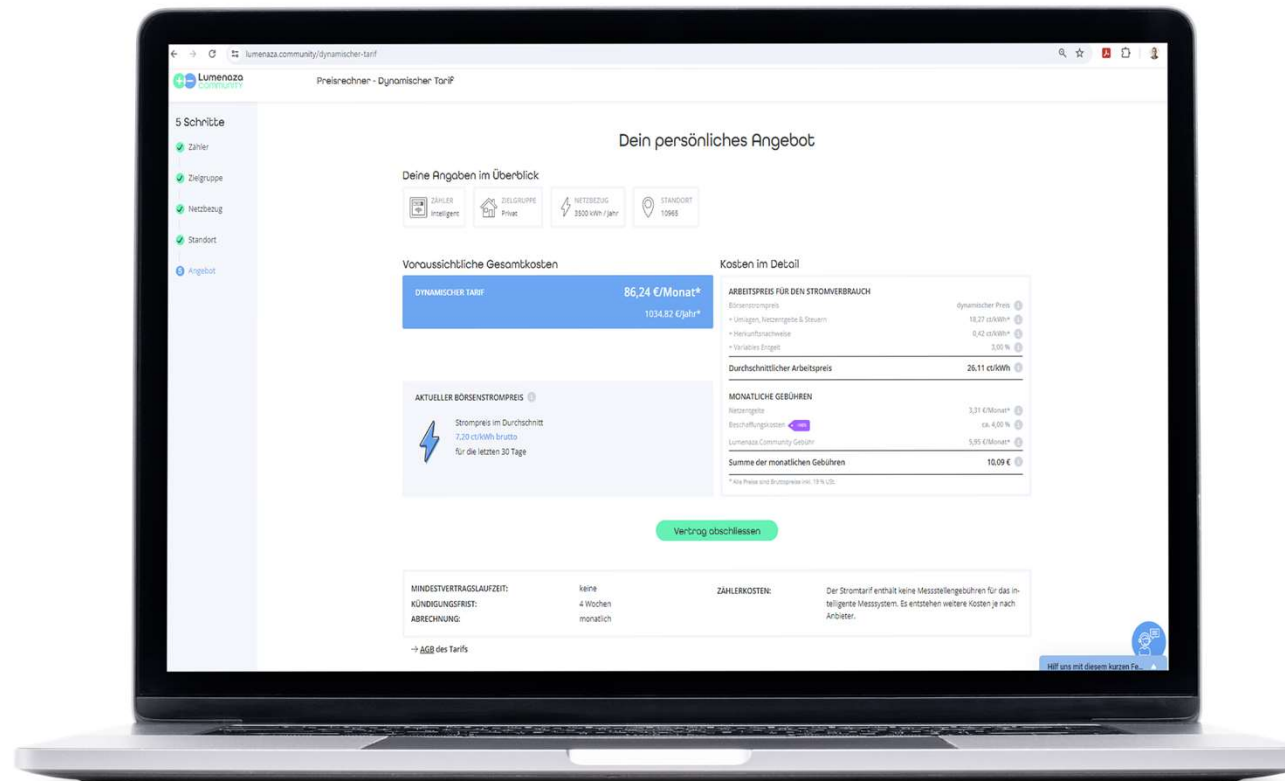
lumenaza.community/dynamischer-tarif

Lumenaza COMMUNITY

Preisrechner - Dynamischer Tarif

5 Schritte

Zähler

Zielgruppe

Netzbezug

Standort

Angebot

Dein persönliches Angebot

Deine Angaben im Überblick

ZÄHLER Intelligent

ZIELGRUPPE Privat

NETZBEZUG 3500 kWh / Jahr

STANDORT 10965

Voraussichtliche Gesamtkosten

DYNAMISCHER TARIF 86,24 €/Monat*

1034,82 €/Jahr*

AKTUELLER BÖRSENSTROMPREIS

Strompreis im Durchschnitt
7,20 ct/kWh brutto
für die letzten 30 Tage

Kosten im Detail

ARBEITSPREIS FÜR DEN STROMVERBRAUCH

| | |
|---|---|
| Börsenstrompreis | dynamischer Preis |
| + Umlagen, Netzentgelte & Steuern | 18,27 ct/kWh* |
| + Herkunftsnachweise | 0,42 ct/kWh* |
| + Variables Entgelt | 3,00 % |
| Durchschnittlicher Arbeitspreis | 26,11 ct/kWh |

MONATLICHE GEBÜHREN

| | |
|---|---|
| Netzentgelte | 3,31 €/Monat* |
| Beschaffungskosten | ca. 4,00 % |
| Lumenaza Community Gebühr | 5,95 €/Monat* |
| Summe der monatlichen Gebühren | 10,09 € |

* Alle Preise sind Bruttopreise inkl. 19 % USt.

Vertrag abschliessen

MINDESTVERTRAGSLAUFZEIT: keine
KÜNDIGUNGSFRIST: 4 Wochen
ABRECHNUNG: monatlich

ZÄHLERKOSTEN: Der Stromtarif enthält keine Messstellengebühren für das intelligente Messsystem. Es entstehen weitere Kosten je nach Anbieter.

→ AGB des Tarifs

Hilf uns mit diesem kurzen Fe...